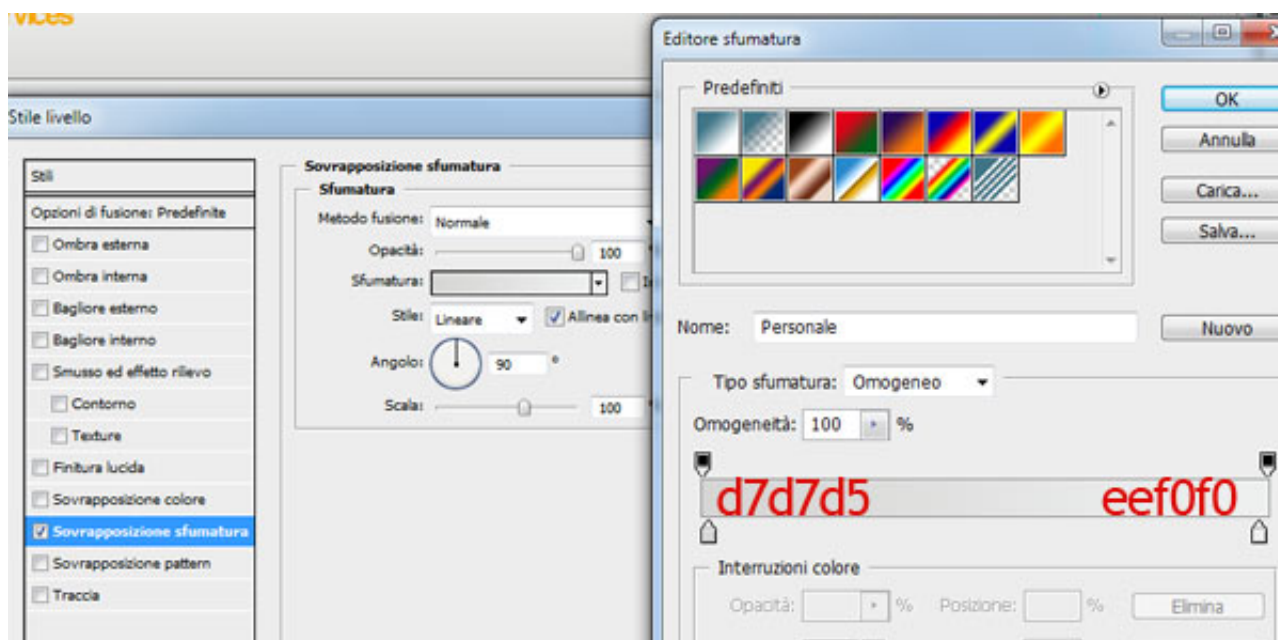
vices

Stile livello

Stili
Opzioni di fusione: Predefinite
Ombra esterna
Ombra interna
Bagliore esterno
Bagliore interno
Smusso ed effetto rilievo
Contorno
Texture
Finitura lucida
Sovrapposizione colore
Sovrapposizione sfumatura
Sovrapposizione pattern
Traccia

Sovrapposizione sfumatura
Sfumatura
Metodo fusione: Normale
Opacità: 100
Sfumatura:
Stile: Lineare
Allinea con li
Angolo: 90 °
Scala: 100

Editore sfumatura

Predefiniti

OK
Annulla
Carica...
Salva...

Nome: Personale
Nuovo

Tipo sfumatura: Omogeneo
Omogeneità: 100 %

d7d7d5
eef0f0

Interruzioni colore
Opacità: %
Posizione: %
Elimina